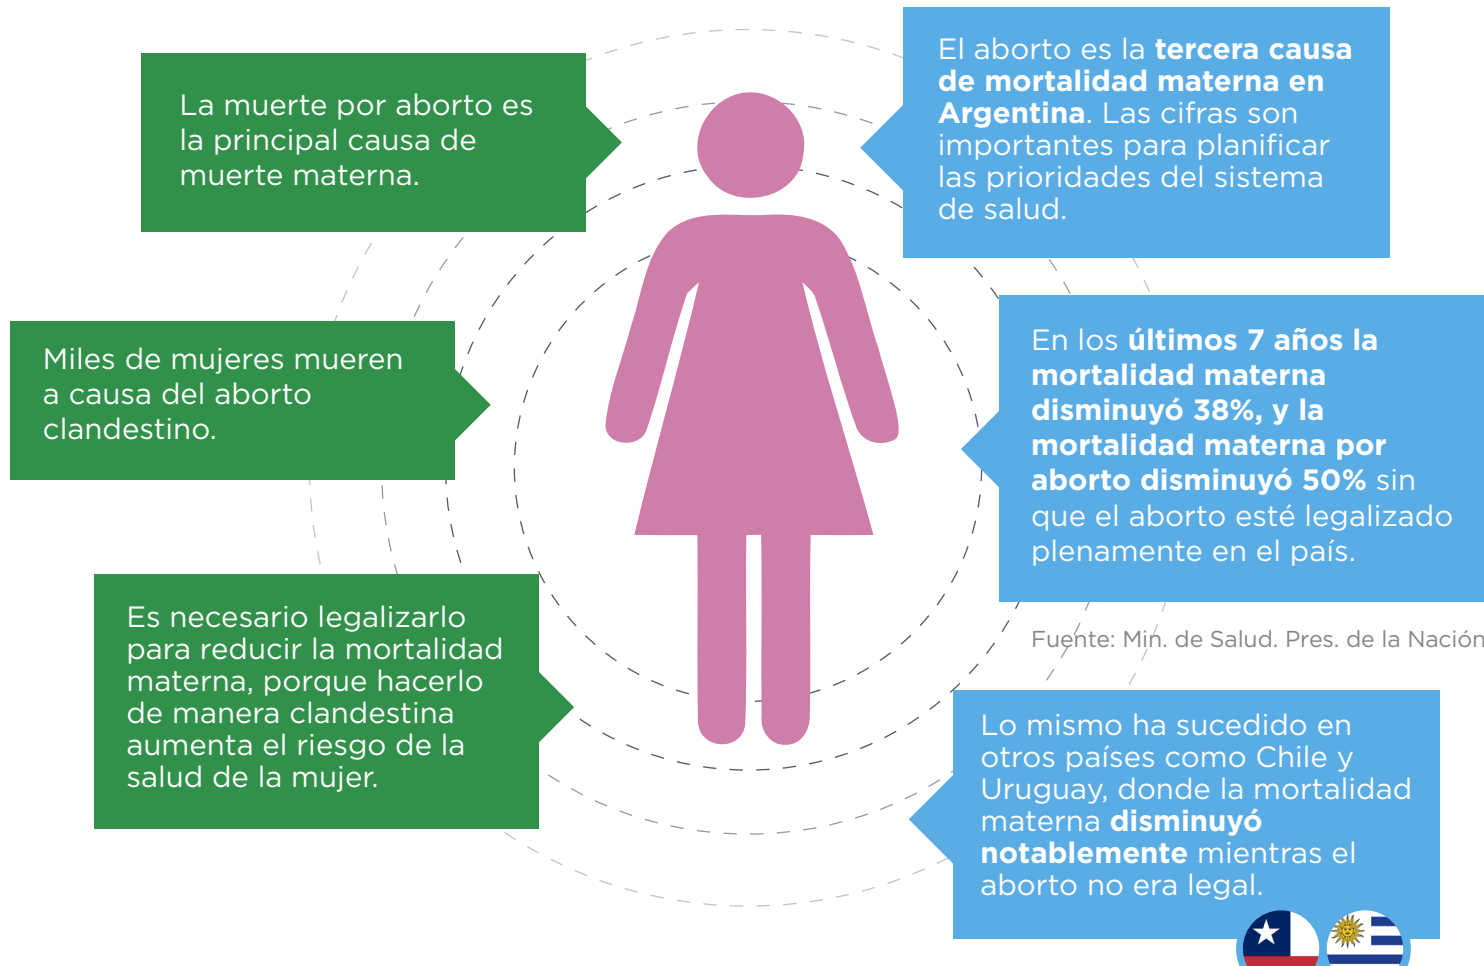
La muerte por aborto es la principal causa de muerte materna.

El aborto es la tercera causa de mortalidad materna en Argentina. Las cifras son importantes para planificar las prioridades del sistema de salud.

Miles de mujeres mueren a causa del aborto clandestino.

En los últimos 7 años la mortalidad materna disminuyó 38%, y la mortalidad materna por aborto disminuyó 50% sin que el aborto esté legalizado plenamente en el país.

Fuente: Min. de Salud. Pres. de la Nación

Es necesario legalizarlo para reducir la mortalidad materna, porque hacerlo de manera clandestina aumenta el riesgo de la salud de la mujer.

Lo mismo ha sucedido en otros países como Chile y Uruguay, donde la mortalidad materna disminuyó notablemente mientras el aborto no era legal.